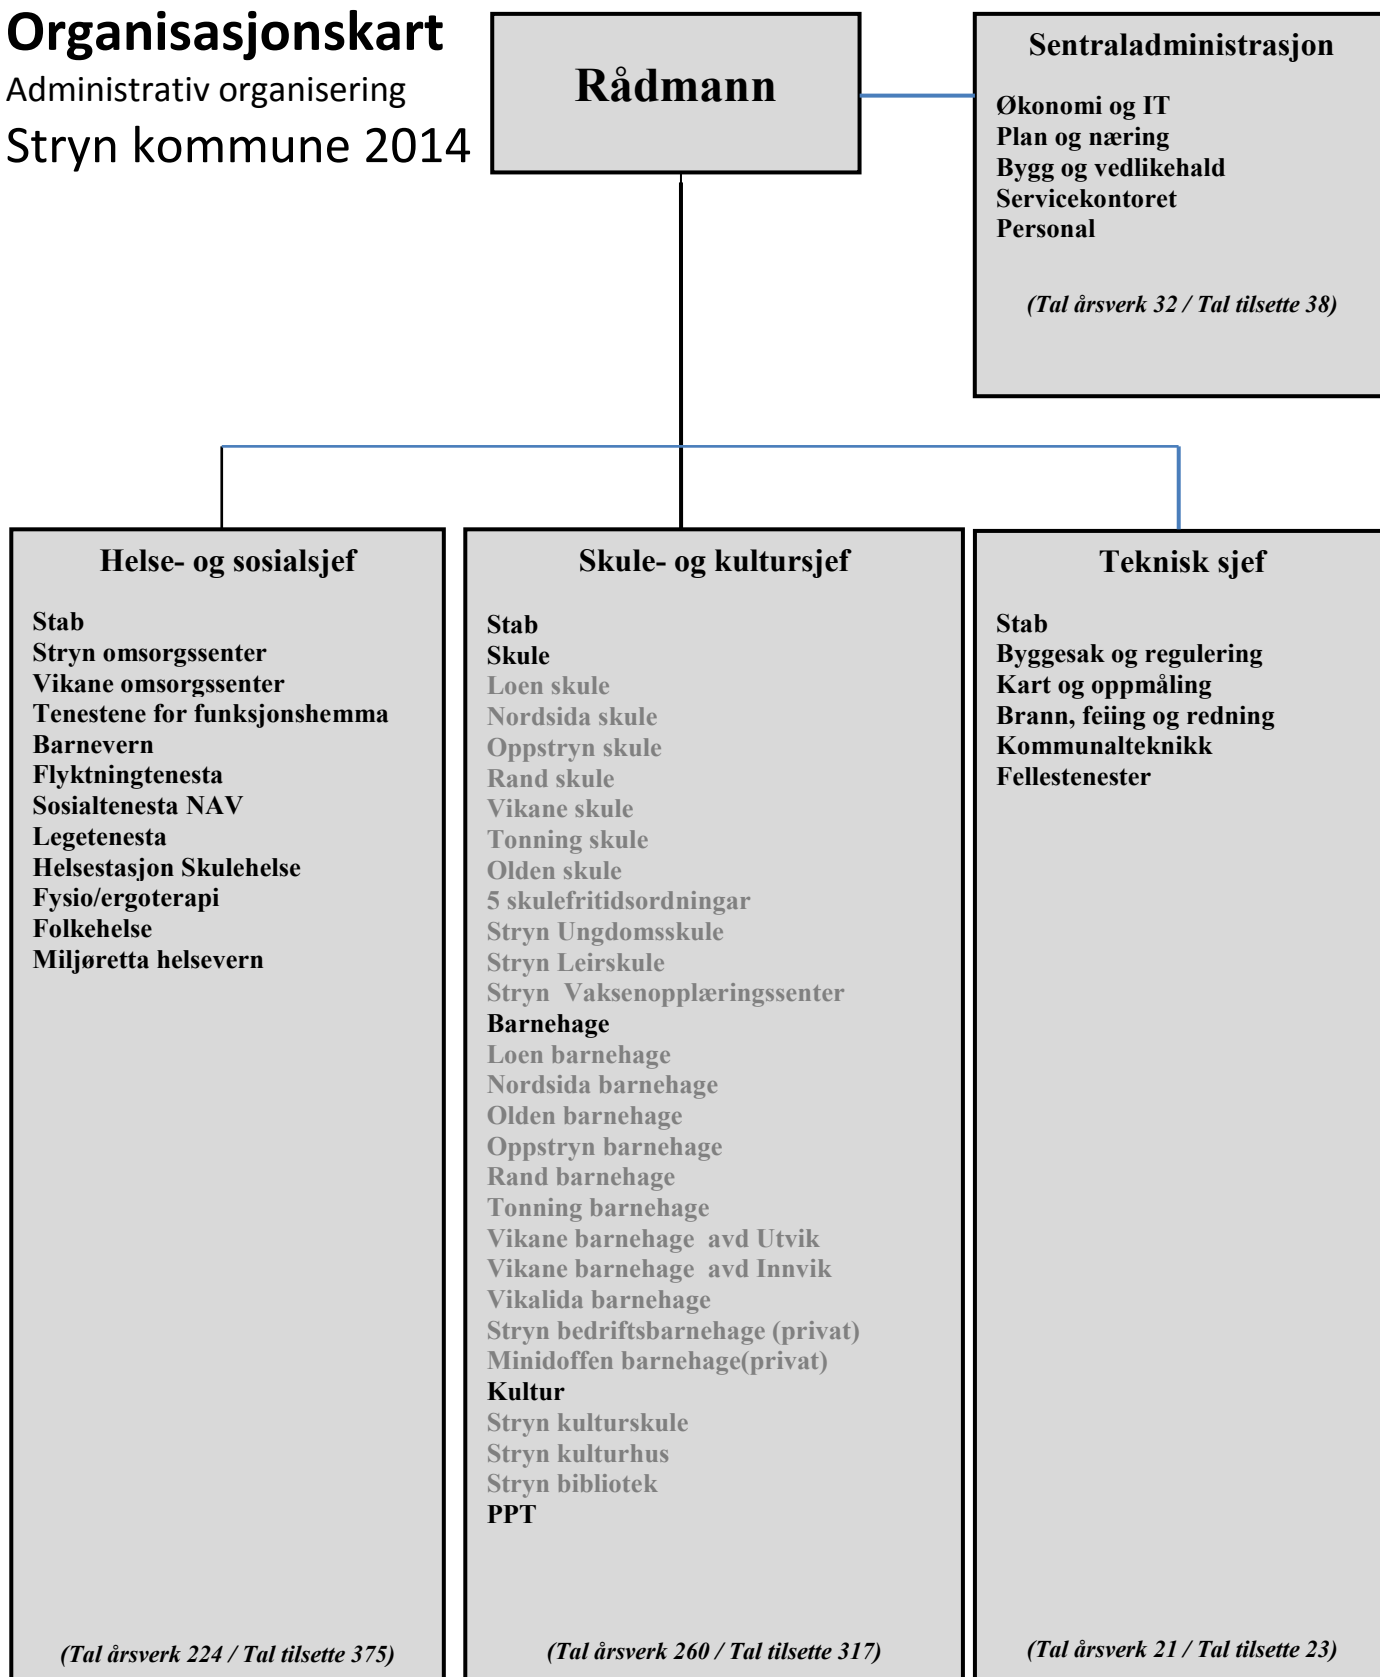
Organisasjonskart
Administrativ organisering
Stryn kommune 2014

Rådmann

Sentraladministrasjon

Økonomi og IT
Plan og næring
Bygg og vedlikehald
Servicekontoret
Personal

(Tal årsverk 32 / Tal tilsette 38)

Helse- og sosialsjef

Stab
Stryn omsorgssenter
Vikane omsorgssenter
Tenestene for funksjonshemma
Barnevern
Flyktningtenesta
Sosialtenesta NAV
Legetenesta
Helsestasjon Skulehelse
Fysio/ergoterapi
Folkehelse
Miljøretta helsevern

(Tal årsverk 224 / Tal tilsette 375)

Skule- og kultursjef

Stab
Skule
Loen skule
Nordsida skule
Oppstryn skule
Rand skule
Vikane skule
Tonning skule
Olden skule
5 skulefritidsordningar
Stryn Ungdomsskule
Stryn Leirskule
Stryn Vaksenopplæringssenter
Barnehage
Loen barnehage
Nordsida barnehage
Olden barnehage
Oppstryn barnehage
Rand barnehage
Tonning barnehage
Vikane barnehage avd Utvik
Vikane barnehage avd Innvik
Vikalida barnehage
Stryn bedriftsbarnehage (privat)
Minidoffen barnehage(privat)
Kultur
Stryn kulturskule
Stryn kulturhus
Stryn bibliotek
PPT

(Tal årsverk 260 / Tal tilsette 317)

Teknisk sjef

Stab
Byggesak og regulering
Kart og oppmåling
Brann, feiing og redning
Kommunalteknikk
Fellestenester

(Tal årsverk 21 / Tal tilsette 23)